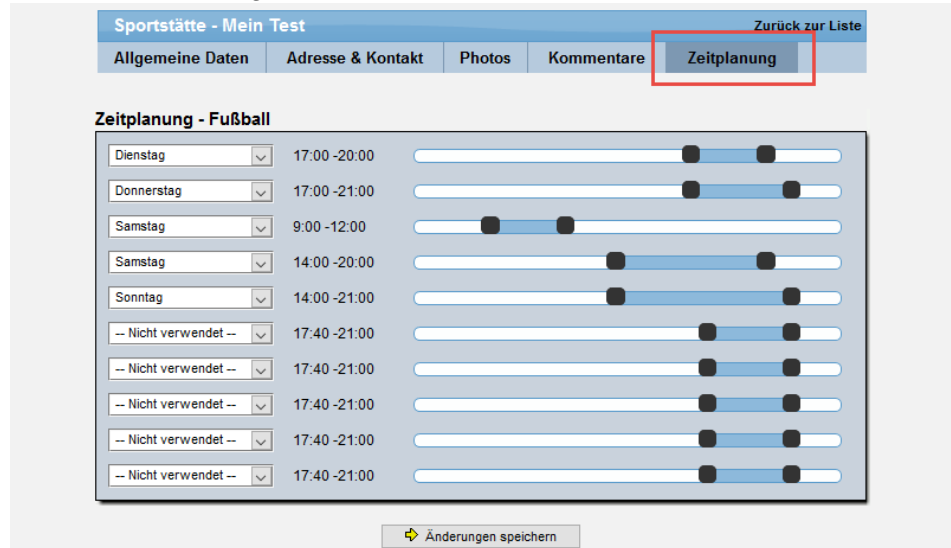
Sportstätte - Mein Test

Zurück zur Liste

Allgemeine Daten | Adresse & Kontakt | Photos | Kommentare | Zeitplanung

Zeitplanung - Fußball

Dienstag 17:00 -20:00
Donnerstag 17:00 -21:00
Samstag 9:00 -12:00
Samstag 14:00 -20:00
Sonntag 14:00 -21:00
-- Nicht verwendet -- 17:40 -21:00
-- Nicht verwendet -- 17:40 -21:00
-- Nicht verwendet -- 17:40 -21:00
-- Nicht verwendet -- 17:40 -21:00
-- Nicht verwendet -- 17:40 -21:00

Änderungen speichern